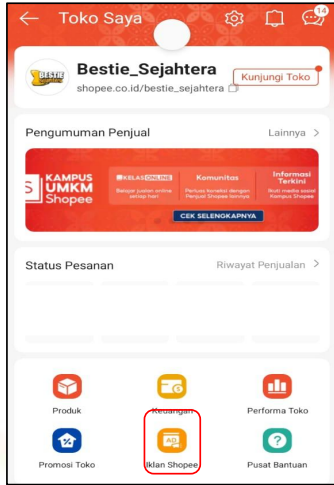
Toko Saya

14

BESTIE

Bestie_Sejahtera

shopee.co.id/bestie_sejahtera

Kunjungi Toko

Pengumuman Penjual

Lainnya >

KAMPUS UMKM Shopee

KELAS ONLINE

Belajar jualan online setiap hari

Komunitas

Perluas koneksi dengan Penjual Shopee lainnya

Informasi Terkini

Ikuti media sosial Kampus Shopee

CEK SELENGKAPNYA

Status Pesanan

Riwayat Penjualan >

Produk

Keuangan

Performa Toko

Promosi Toko

AD

Iklan Shopee

Pusat Bantuan